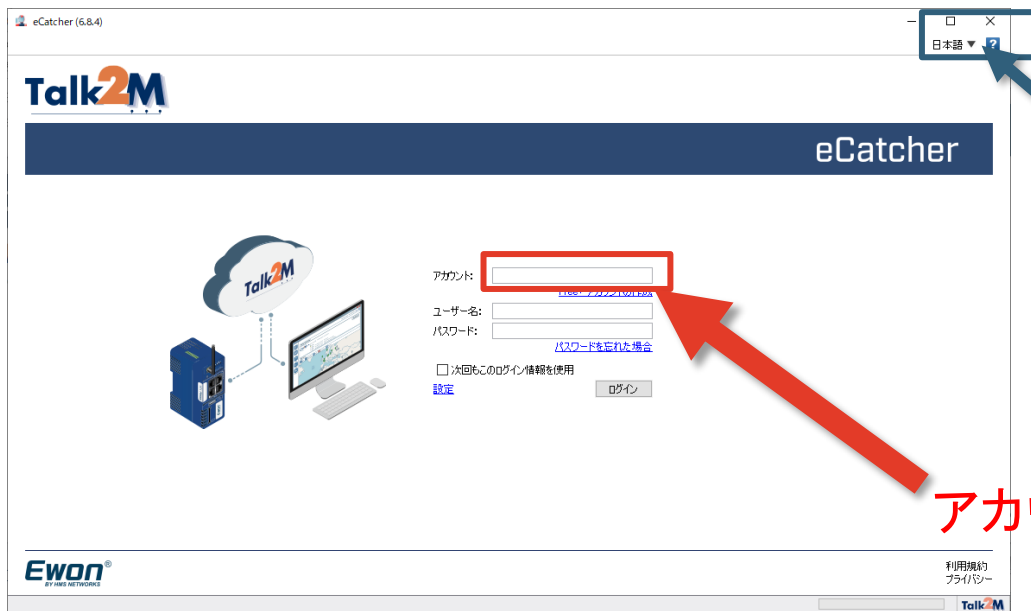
eCatcher (6.8.4)

日本語 ▼ ?

Talk2M

eCatcher

Talk2M

アカウント:

Free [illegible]

ユーザー名:

パスワード:

パスワードを忘れた場合

次回もこのログイン情報を使用

設定

ログイン

アカウ

Ewon®
BY HMS NETWORKS

利用規約
プライバシー

Talk2M